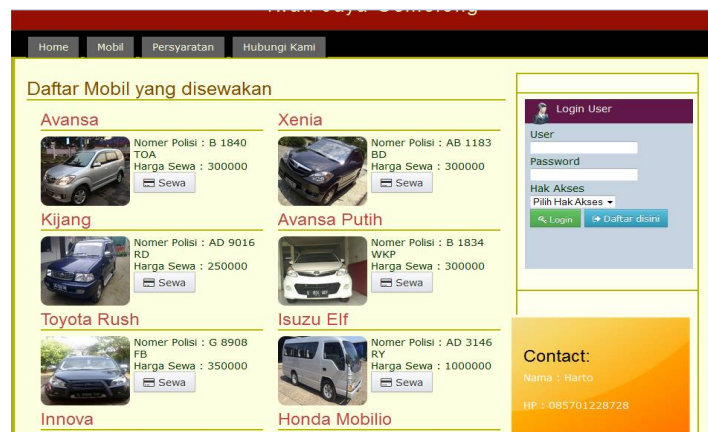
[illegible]

Home Mobil Persyaratan Hubungi Kami

Daftar Mobil yang disewakan

Avansa
Nomer Polisi : B 1840 TOA
Harga Sewa : 300000
Sewa

Xenia
Nomer Polisi : AB 1183 BD
Harga Sewa : 300000
Sewa

Kijang
Nomer Polisi : AD 9016 RD
Harga Sewa : 250000
Sewa

Avansa Putih
Nomer Polisi : B 1834 WKP
Harga Sewa : 300000
Sewa

Toyota Rush
Nomer Polisi : G 8908 FB
Harga Sewa : 350000
Sewa

Isuzu Elf
Nomer Polisi : AD 3146 RY
Harga Sewa : 1000000
Sewa

Innova

Honda Mobilio

Login User
User
Password
Hak Akses
Pilih Hak Akses
Login
Daftar disini

Contact:
Nama : Harto
HP : 085701228728